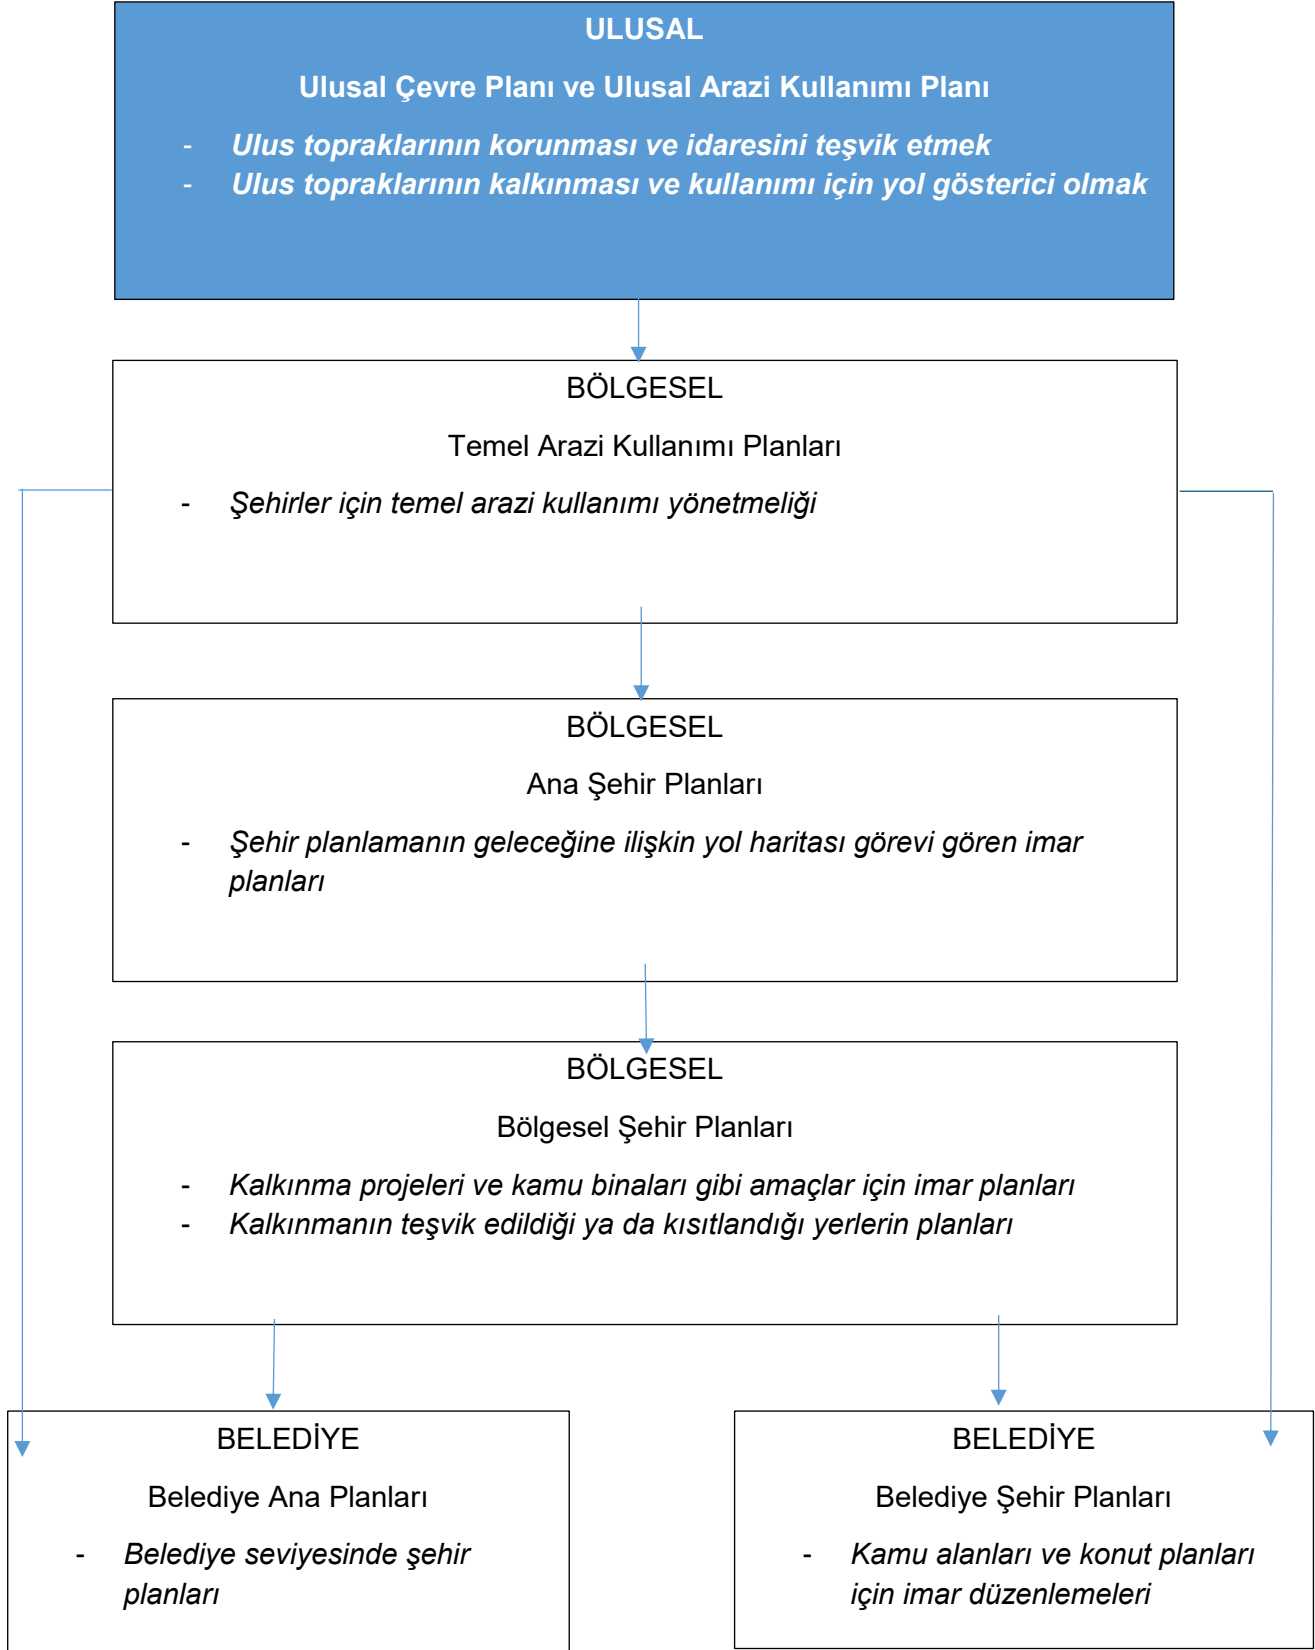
ULUSAL

Ulusal Çevre Planı ve Ulusal Arazi Kullanımı Planı

- Ulus topraklarının korunması ve idaresini teşvik etmek
- Ulus topraklarının kalkınması ve kullanımı için yol gösterici olmak

BÖLGESEL

Temel Arazi Kullanımı Planları

- Şehirler için temel arazi kullanımı yönetmeliği

BÖLGESEL

Ana Şehir Planları

- Şehir planlamanın geleceğine ilişkin yol haritası görevi gören imar planları

BÖLGESEL

Bölgesel Şehir Planları

- Kalkınma projeleri ve kamu binaları gibi amaçlar için imar planları
- Kalkınmanın teşvik edildiği ya da kısıtlandığı yerlerin planları

BELEDİYE

Belediye Ana Planları

- Belediye seviyesinde şehir planları

BELEDİYE

Belediye Şehir Planları

- Kamu alanları ve konut planları için imar düzenlemeleri